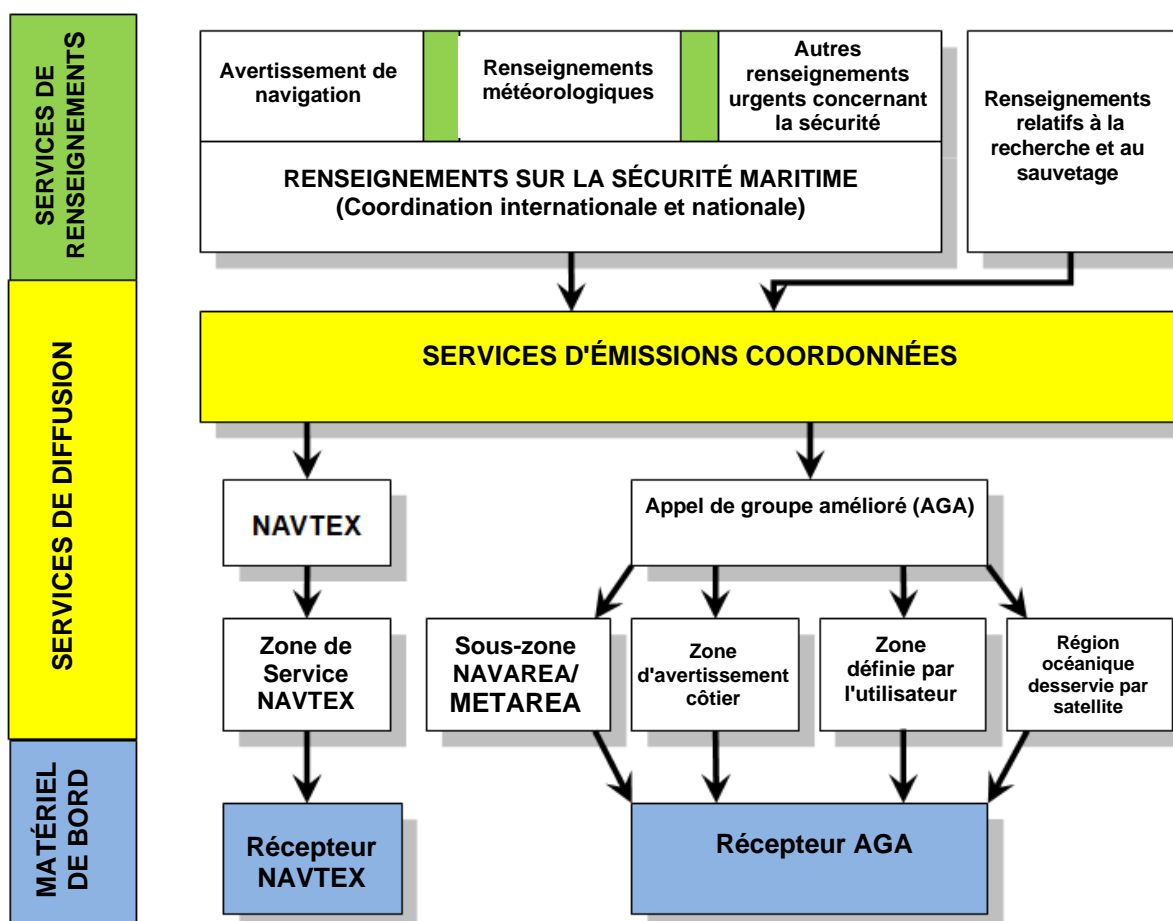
SERVICES DE RENSEIGNEMENTS

Avertissement de navigation

Renseignements météorologiques

Autres renseignements urgents concernant la sécurité

Renseignements relatifs à la recherche et au sauvetage

RENSEIGNEMENTS SUR LA SÉCURITÉ MARITIME (Coordination internationale et nationale)

SERVICES DE DIFFUSION

SERVICES D'ÉMISSIONS COORDONNÉES

NAVTEX

Appel de groupe amélioré (AGA)

Zone de Service NAVTEX

Sous-zone NAVAREA/ METAREA

Zone d'avertissement côtier

Zone définie par l'utilisateur

Région océanique desservie par satellite

MATÉRIEL DE BORD

Récepteur NAVTEX

Récepteur AGA